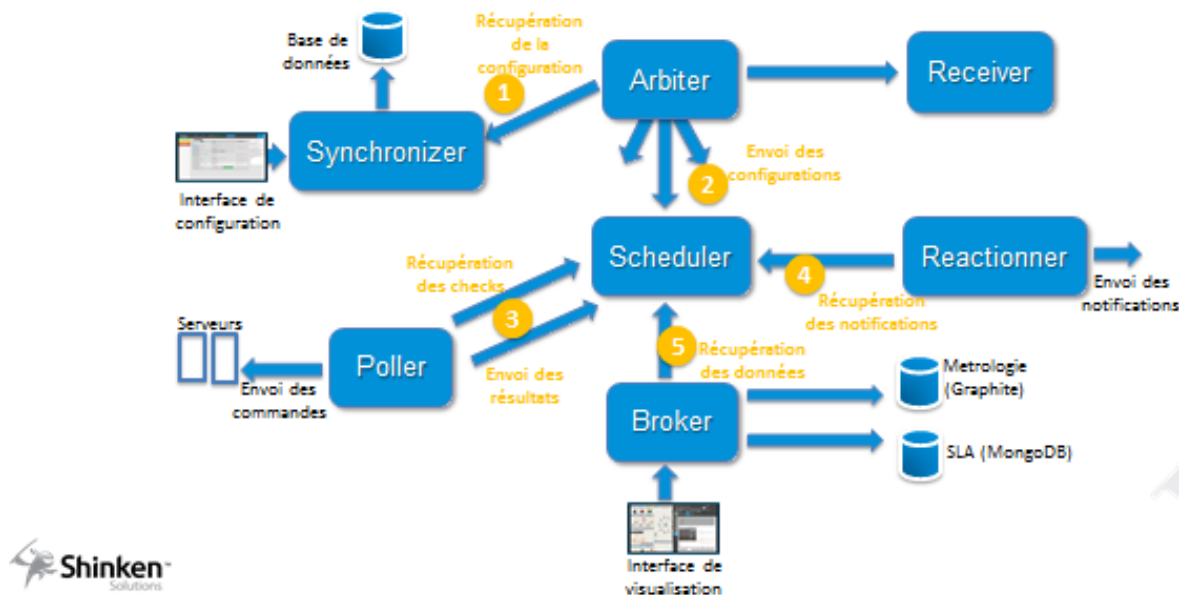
Base de données

Récupération de la configuration

1

Arbiter

Receiver

Synchronizer

Interface de configuration

Envoi des configurations

2

Scheduler

Reactionner

Envoi des notifications

Récupération des checks

4

Récupération des notifications

Serveurs

3

Poller

5

Récupération des données

Envoi des commandes

Envoi des résultats

Broker

Metrologie (Graphite)

SLA (MongoDB)

Shinken Solutions

Interface de visualisation